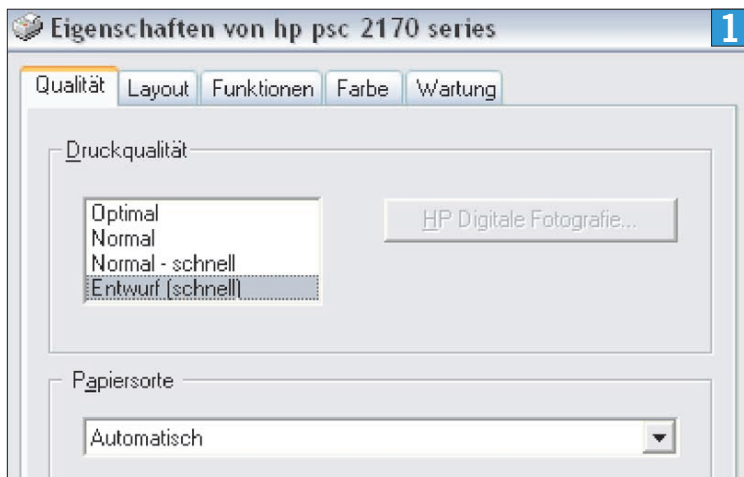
Eigenschaften von hp psc 2170 series

1

Qualität Layout Funktionen Farbe Wartung

Druckqualität

Optimal
Normal
Normal - schnell
Entwurf (schnell)

HP Digitale Fotografie...

Papiersorte

Automatisch